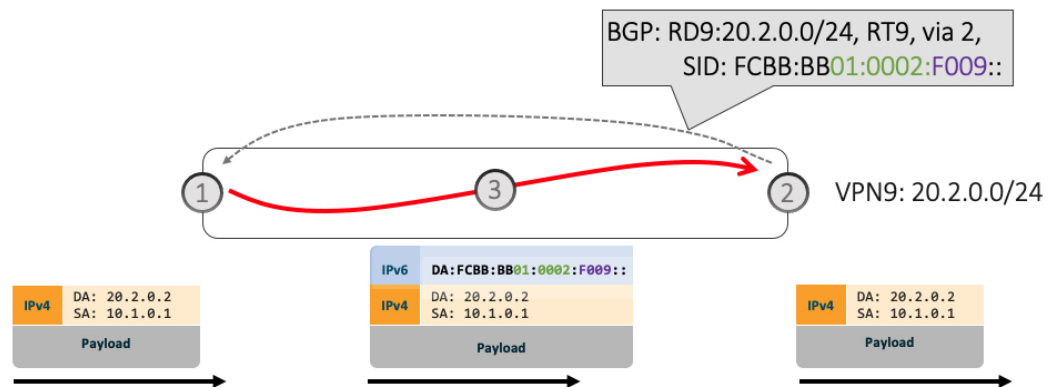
BGP: RD9:20.2.0.0/24, RT9, via 2,
SID: FCBB:BB01:0002:F009::

1

3

2

VPN9: 20.2.0.0/24

| IPv4 | DA: 20.2.0.2 SA: 10.1.0.1 |
|---|---|
| Payload | |

| IPv6 | DA:FCBB:BB01:0002:F009:: |
|---|---|
| IPv4 | DA: 20.2.0.2 SA: 10.1.0.1 |
| Payload | |

| IPv4 | DA: 20.2.0.2 SA: 10.1.0.1 |
|---|---|
| Payload | |